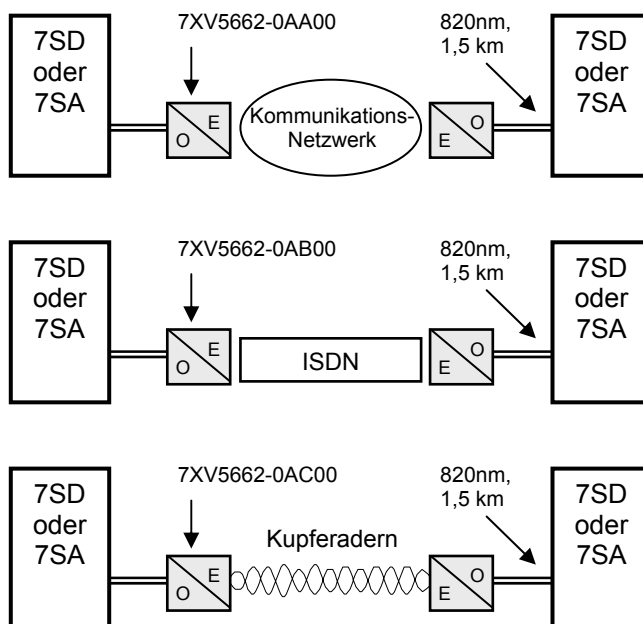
7SD
oder
7SA

7XV5662-0AA00

E
O

Kommunikations-
Netzwerk

O
E

820nm,
1,5 km

7SD
oder
7SA

7SD
oder
7SA

7XV5662-0AB00

E
O

ISDN

O
E

820nm,
1,5 km

7SD
oder
7SA

7SD
oder
7SA

7XV5662-0AC00

E
O

Kupferadern

O
E

820nm,
1,5 km

7SD
oder
7SA